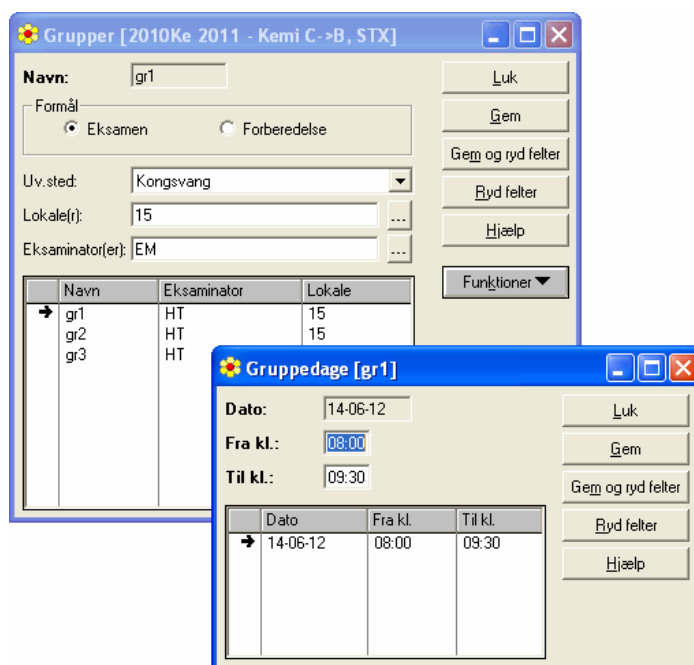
Grupper [2010Ke 2011 - Kemi C->B, STX]

Navn: gr1

Formål
Eksamen
Forberedelse

Uv.sted: Kongsvang
Lokale(r): 15
Eksaminator(er): EM

Luk
Gem
Gem og ryd felter
Ryd felter
Hjælp
Funktioner

| | Navn | Eksaminator | Lokale |
|---|---|---|---|
| → | gr1 | HT | 15 |
| | gr2 | HT | 15 |
| | gr3 | HT | |

Gruppedage [gr1]

Dato: 14-06-12
Fra kl.: 08:00
Til kl.: 09:30

Luk
Gem
Gem og ryd felter
Ryd felter
Hjælp

| | Dato | Fra kl. | Til kl. |
|---|---|---|---|
| → | 14-06-12 | 08:00 | 09:30 |